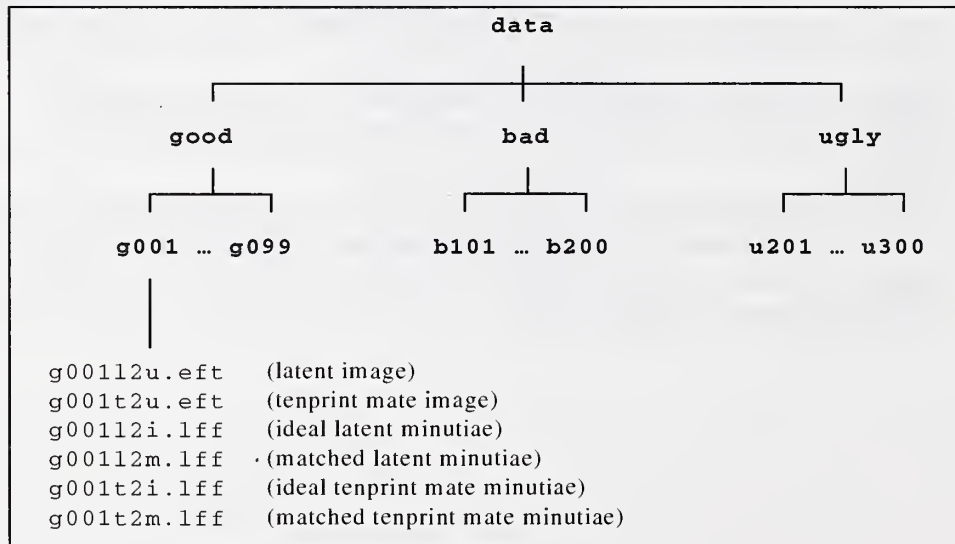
data

good

bad

ugly

g001 … g099

b101 … b200

u201 … u300

g001l2u.eft (latent image)
g001t2u.eft (tenprint mate image)
g001l2i.lff (ideal latent minutiae)
g001l2m.lff (matched latent minutiae)
g001t2i.lff (ideal tenprint mate minutiae)
g001t2m.lff (matched tenprint mate minutiae)